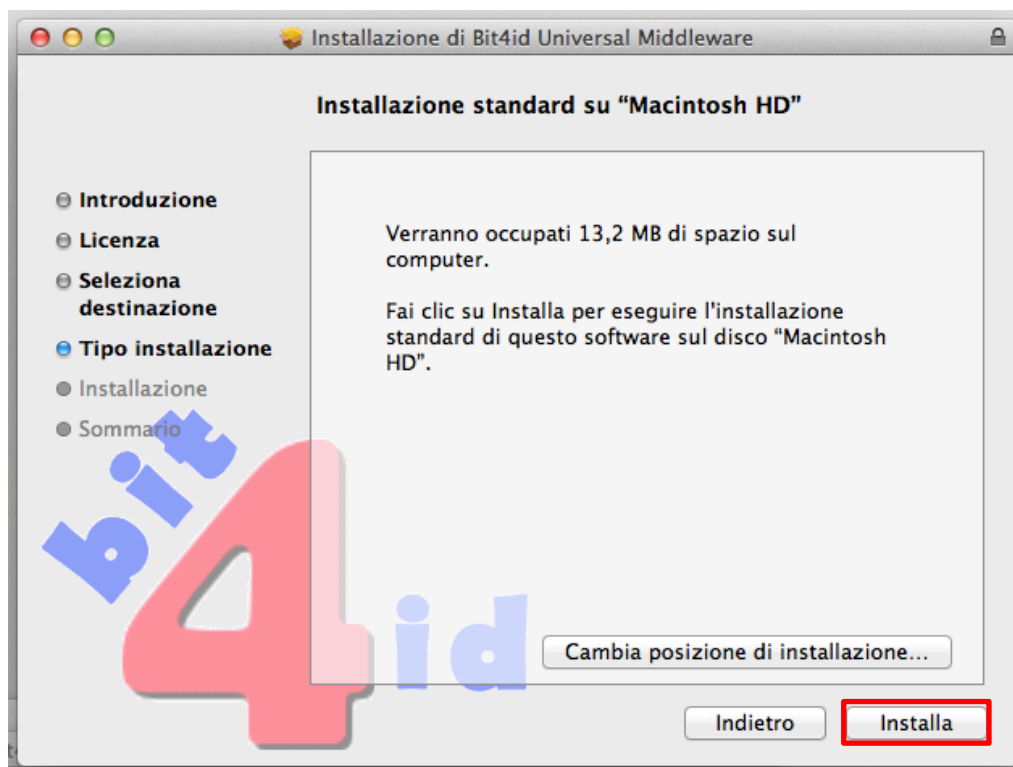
Installazione di Bit4id Universal Middleware

Installazione standard su “Macintosh HD”

Introduzione
Licenza
Seleziona destinazione
Tipo installazione
Installazione
Sommario

Verranno occupati 13,2 MB di spazio sul computer.

Fai clic su Installa per eseguire l'installazione standard di questo software sul disco “Macintosh HD”.

bit4id

Cambia posizione di installazione...

Indietro
Installa